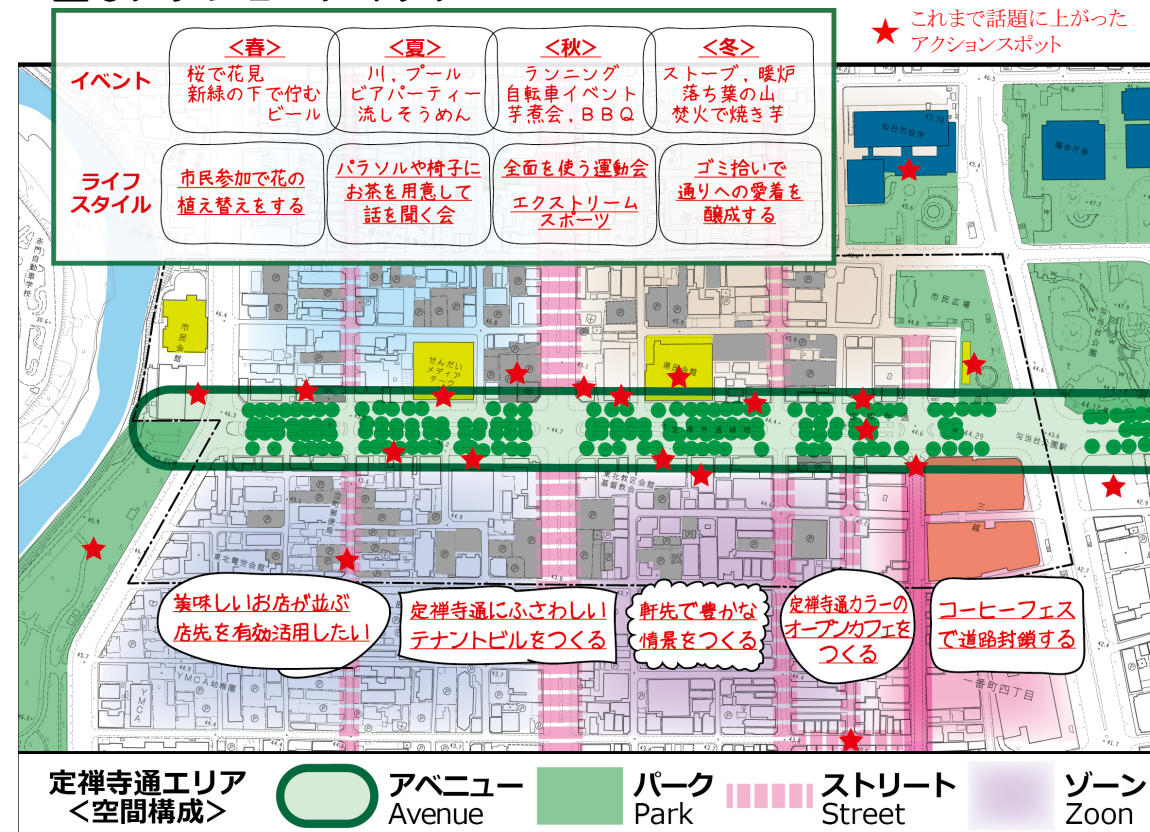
★ これまで話題に上がったアクションスポット

| | <春> | <夏> | <秋> | <冬> |
|---|---|---|---|---|
| イベント | 桜で花見 新緑の下で佇む ビール | 川，プール ビアパーティー 流しそうめん | ランニング 自転車イベント 芋煮会，ＢＢＱ | ストーブ，暖炉 落ち葉の山 焚火で焼き芋 |
| ライフスタイル | 市民参加で花の植え替えをする | パラソルや椅子にお茶を用意して話を聞く会 | 全面を使う運動会 エクストリームスポーツ | ゴミ拾いで通りへの愛着を醸成する |

仙台市役所

県庁

市民広場

市民会館

せんだいメディアテーク

県民会館

勾当台公園

勾当台公園駅

定禅寺通緑地

東北教区会館 聖書教会

東北電労会館

YMCA

YMCA幼稚園

一番町四丁目

美味しいお店が並ぶ店先を有効活用したい！

定禅寺通にふさわしいテナントビルをつくる

軒先で豊かな情景をつくる

定禅寺通カラーのオープンカフェをつくる

コーヒーフェスで道路封鎖する

定禅寺通エリア <空間構成>

アベニュー Avenue

パーク Park

ストリート Street

ゾーン Zoon